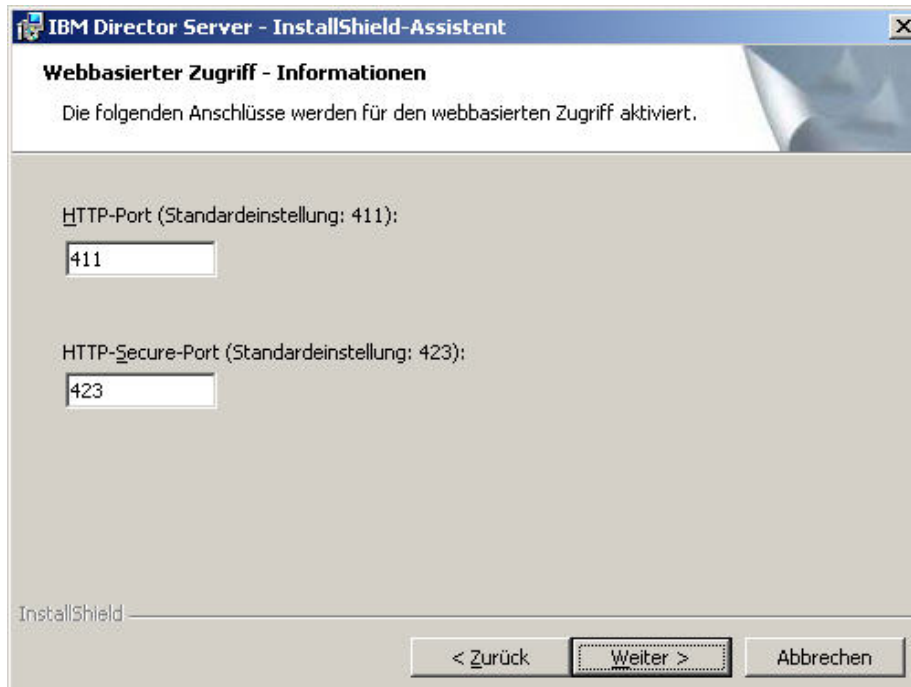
IBM Director Server - InstallShield-Assistent

Webbasierter Zugriff - Informationen

Die folgenden Anschlüsse werden für den webbasierten Zugriff aktiviert.

HTTP-Port (Standardeinstellung: 411):

411

HTTP-Secure-Port (Standardeinstellung: 423):

423

InstallShield

< Zurück

Weiter >

Abbrechen